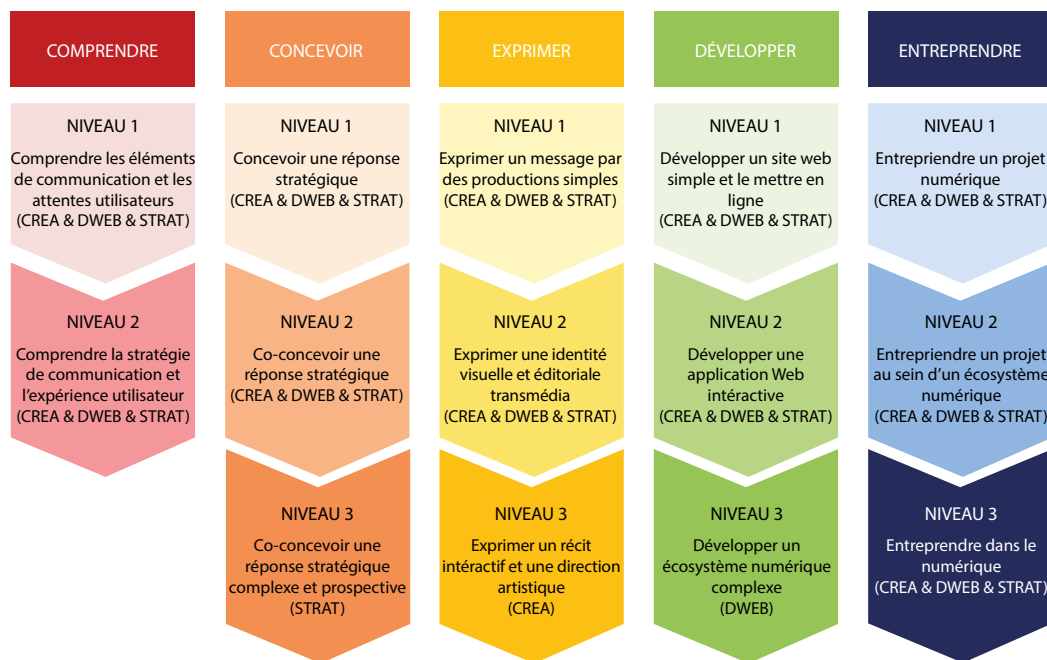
COMPRENDRE

NIVEAU 1
Comprendre les éléments de communication et les attentes utilisateurs
(CREA & DWEB & STRAT)

NIVEAU 2
Comprendre la stratégie de communication et l'expérience utilisateur
(CREA & DWEB & STRAT)

CONCEVOIR

NIVEAU 1
Concevoir une réponse stratégique
(CREA & DWEB & STRAT)

NIVEAU 2
Co-concevoir une réponse stratégique
(CREA & DWEB & STRAT)

NIVEAU 3
Co-concevoir une réponse stratégique complexe et prospective
(STRAT)

EXPRIMER

NIVEAU 1
Exprimer un message par des productions simples
(CREA & DWEB & STRAT)

NIVEAU 2
Exprimer une identité visuelle et éditoriale transmédia
(CREA & DWEB & STRAT)

NIVEAU 3
Exprimer un récit intéractif et une direction artistique
(CREA)

DÉVELOPPER

NIVEAU 1
Développer un site web simple et le mettre en ligne
(CREA & DWEB & STRAT)

NIVEAU 2
Développer une application Web intéractive
(CREA & DWEB & STRAT)

NIVEAU 3
Développer un écosystème numérique complexe
(DWEB)

ENTREPRENDRE

NIVEAU 1
Entreprendre un projet numérique
(CREA & DWEB & STRAT)

NIVEAU 2
Entreprendre un projet au sein d'un écosystème numérique
(CREA & DWEB & STRAT)

NIVEAU 3
Entreprendre dans le numérique
(CREA & DWEB & STRAT)